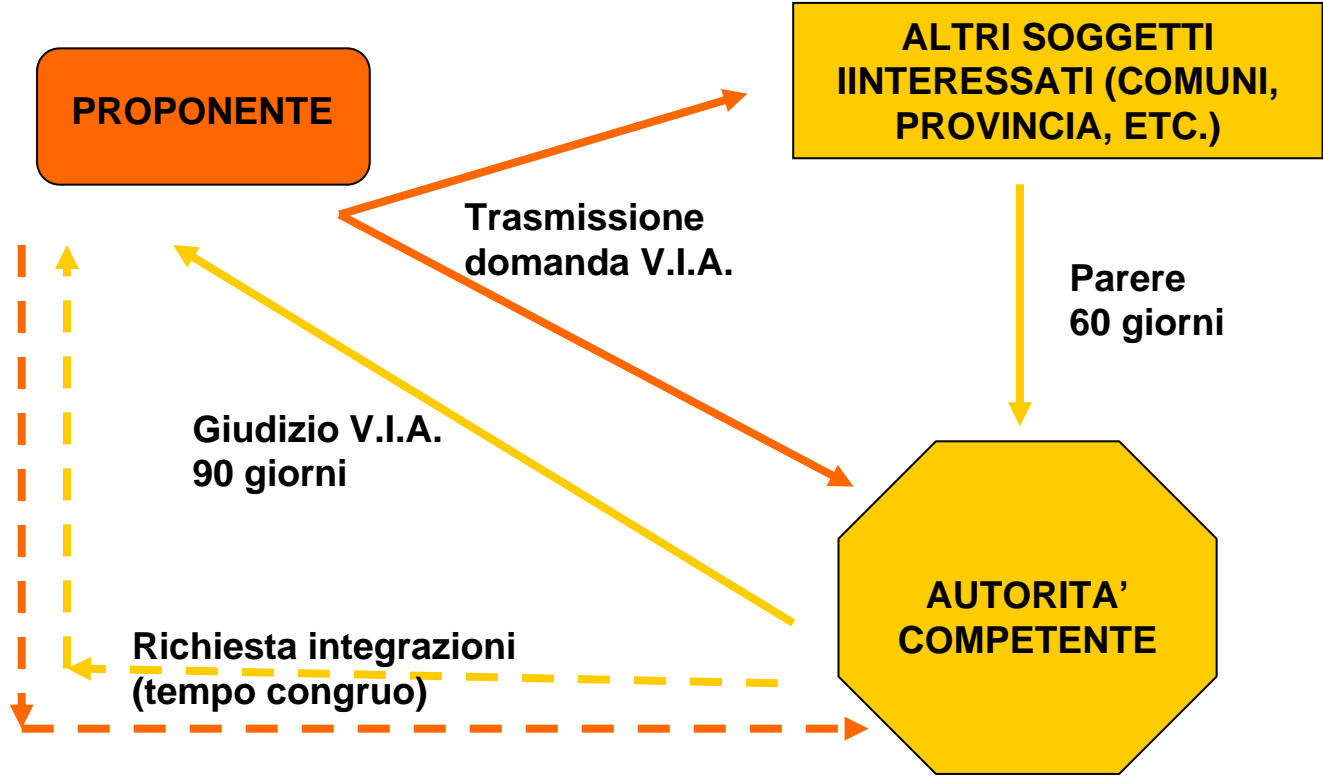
PROPONENTE

ALTRI SOGGETTI IINTERESSATI (COMUNI, PROVINCIA, ETC.)

Trasmissione domanda V.I.A.

Parere 60 giorni

Giudizio V.I.A. 90 giorni

AUTORITA' COMPETENTE

Richiesta integrazioni (tempo congruo)